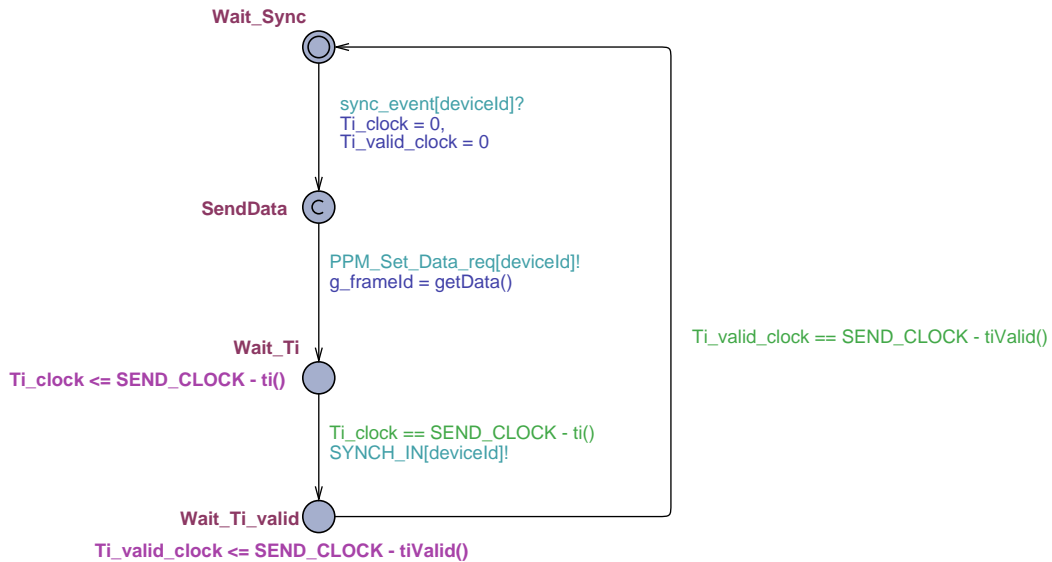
Wait_Sync

sync_event[deviceId]?
Ti_clock = 0,
Ti_valid_clock = 0

SendData

PPM_Set_Data_req[deviceId]!
g_frameId = getData()

Wait_Ti

Ti_clock <= SEND_CLOCK - ti()

Ti_valid_clock == SEND_CLOCK - tiValid()

Ti_clock == SEND_CLOCK - ti()
SYNCH_IN[deviceId]!

Wait_Ti_valid

Ti_valid_clock <= SEND_CLOCK - tiValid()